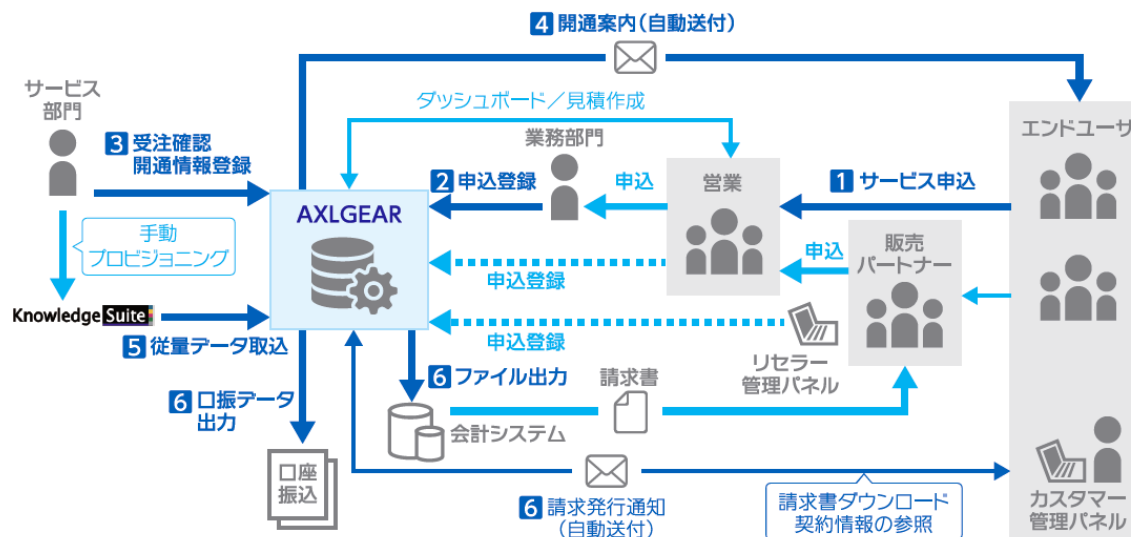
4 開通案内(自動送付)

サービス部門

3 受注確認 開通情報登録

ダッシュボード／見積作成

業務部門

エンドユーザ

2 申込登録

申込

営業

1 サービス申込

AXLGEAR

手動 プロビジョニング

申込

販売パートナー

申込登録

KnowledgeSuite

5 従量データ取込

申込登録

リセラー 管理パネル

6 ファイル出力

請求書

6 口振データ 出力

会計システム

口座 振込

6 請求発行通知 (自動送付)

請求書ダウンロード 契約情報の参照

カスタマー 管理パネル